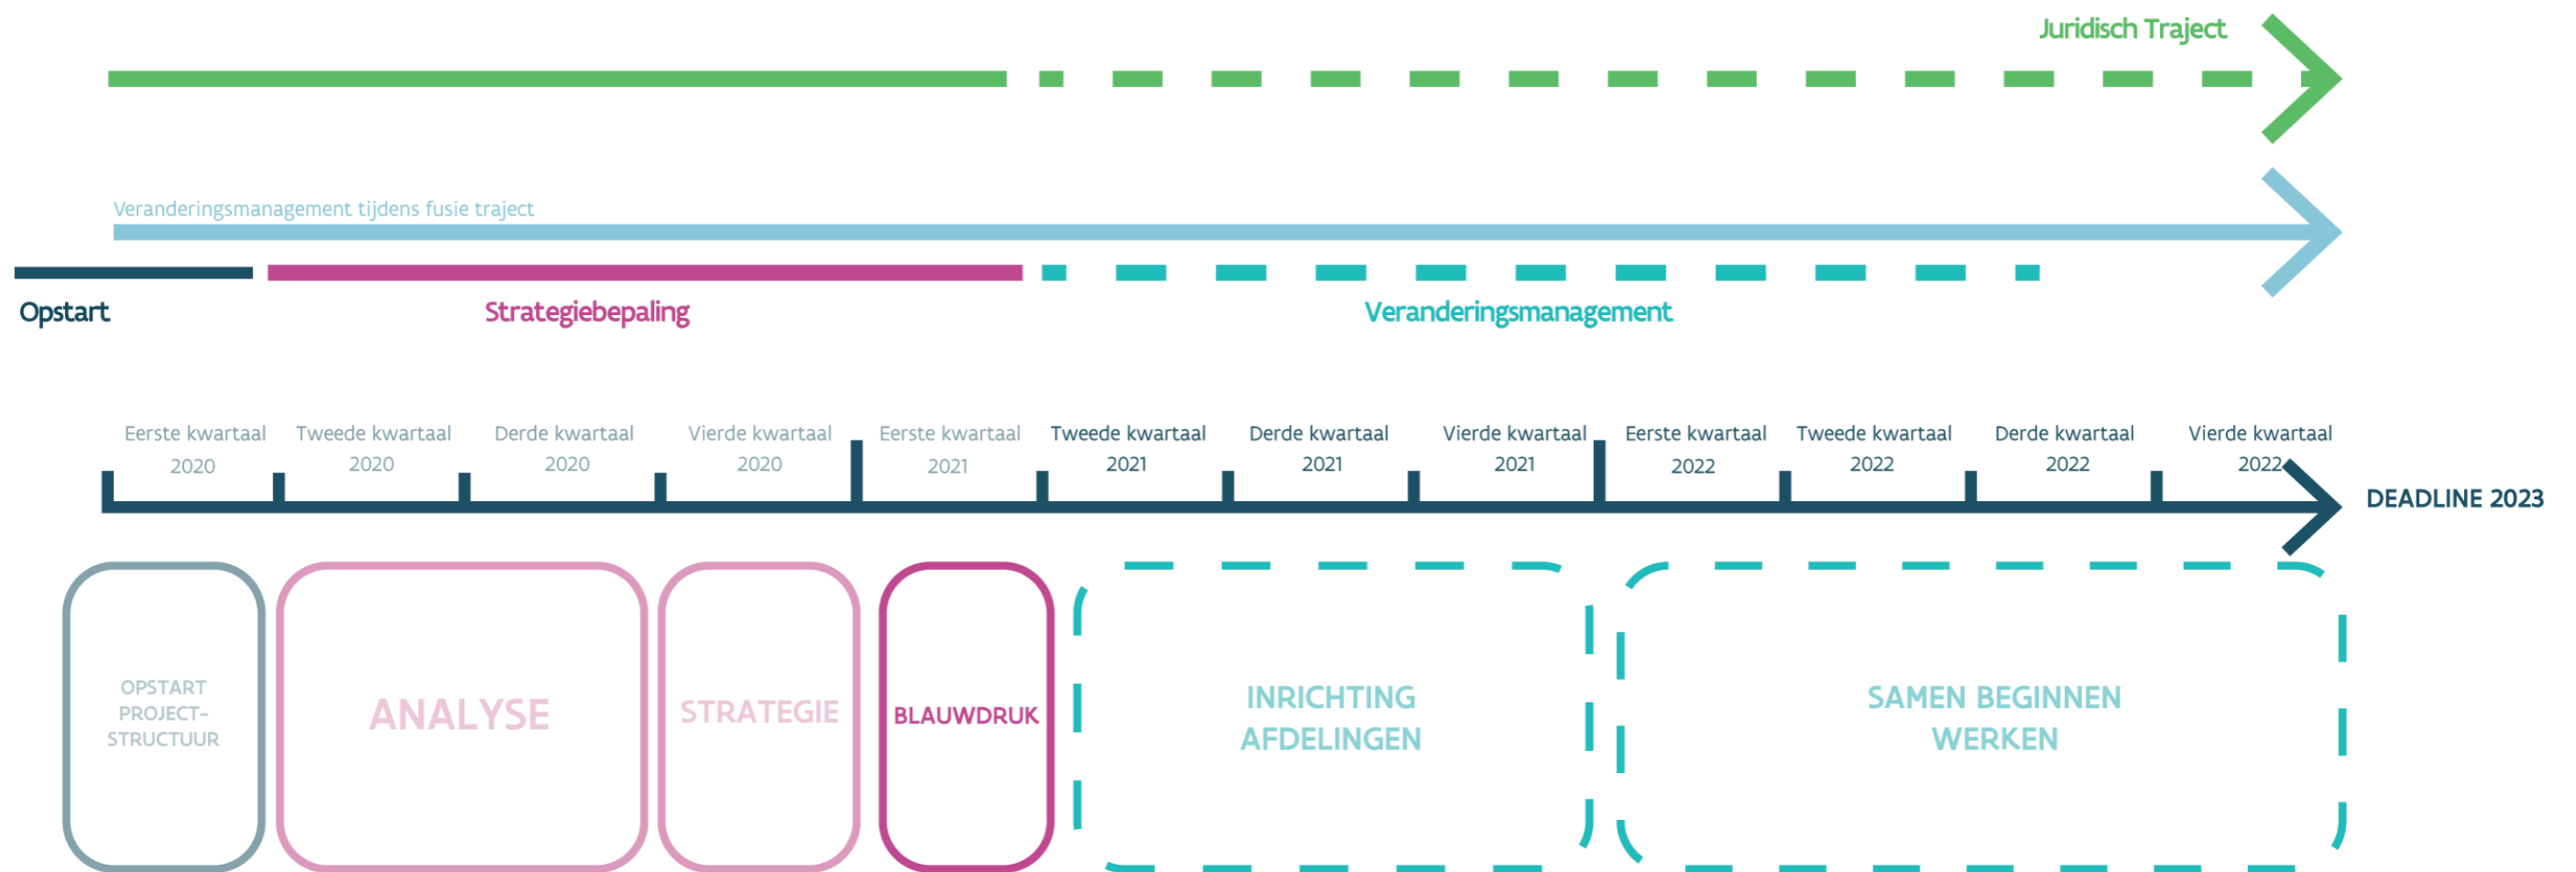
Juridisch Traject

Veranderingsmanagement tijdens fusie traject

Opstart

Strategiebepaling

Veranderingsmanagement

Eerste kwartaal 2020
Tweede kwartaal 2020
Derde kwartaal 2020
Vierde kwartaal 2020
Eerste kwartaal 2021
Tweede kwartaal 2021
Derde kwartaal 2021
Vierde kwartaal 2021
Eerste kwartaal 2022
Tweede kwartaal 2022
Derde kwartaal 2022
Vierde kwartaal 2022

DEADLINE 2023

OPSTART PROJECT-STRUCTUUR

ANALYSE

STRATEGIE

BLAUWDRUK

INRICHTING AFDELINGEN

SAMEN BEGINNEN WERKEN